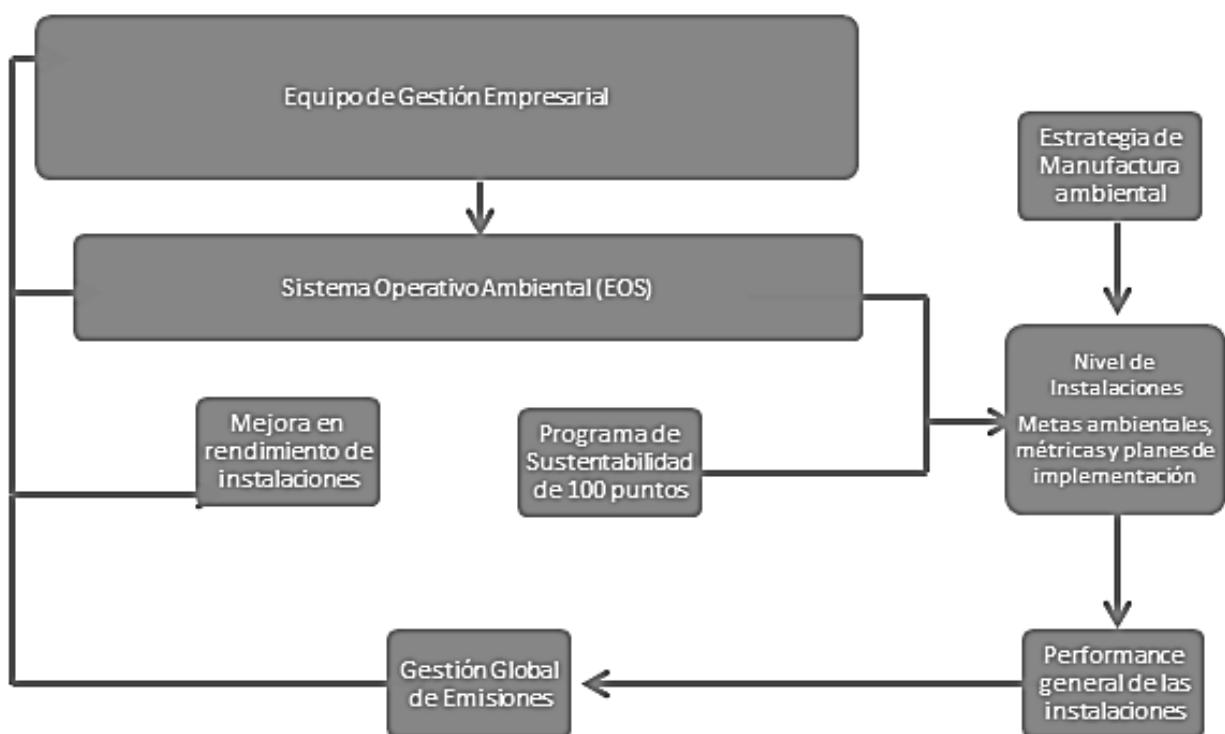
Equipo de Gestión Empresarial

Estrategia de Manufactura ambiental

Sistema Operativo Ambiental (EOS)

Nivel de Instalaciones

Metas ambientales, métricas y planes de implementación

Mejora en rendimiento de instalaciones

Programa de Sustentabilidad de 100 puntos

Gestión Global de Emisiones

Performance general de las instalaciones